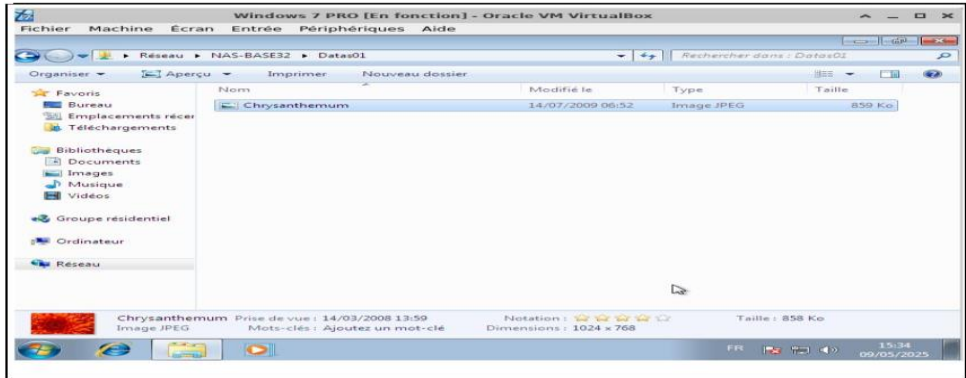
Windows 7 PRO [En fonction] - Oracle VM VirtualBox

Fichier Machine Écran Entrée Périphériques Aide

▸ Réseau ▸ NAS-BASE32 ▸ Datas01

Rechercher dans : Datas01

Organiser ▾ Aperçu ▾ Imprimer Nouveau dossier

Favoris
Bureau
Emplacements récer
Téléchargements

Bibliothèques
Documents
Images
Musique
Vidéos

Groupe résidentiel

Ordinateur

Réseau

| Nom | Modifié le | Type | Taille |
|---|---|---|---|
| Chrysanthemum | 14/07/2009 06:52 | Image JPEG | 859 Ko |

Chrysanthemum Prise de vue : 14/03/2008 13:59 Notation : Taille : 858 Ko
Image JPEG Mots-clés : Ajoutez un mot-clé Dimensions : 1024 x 768

FR 15:34 09/05/2025